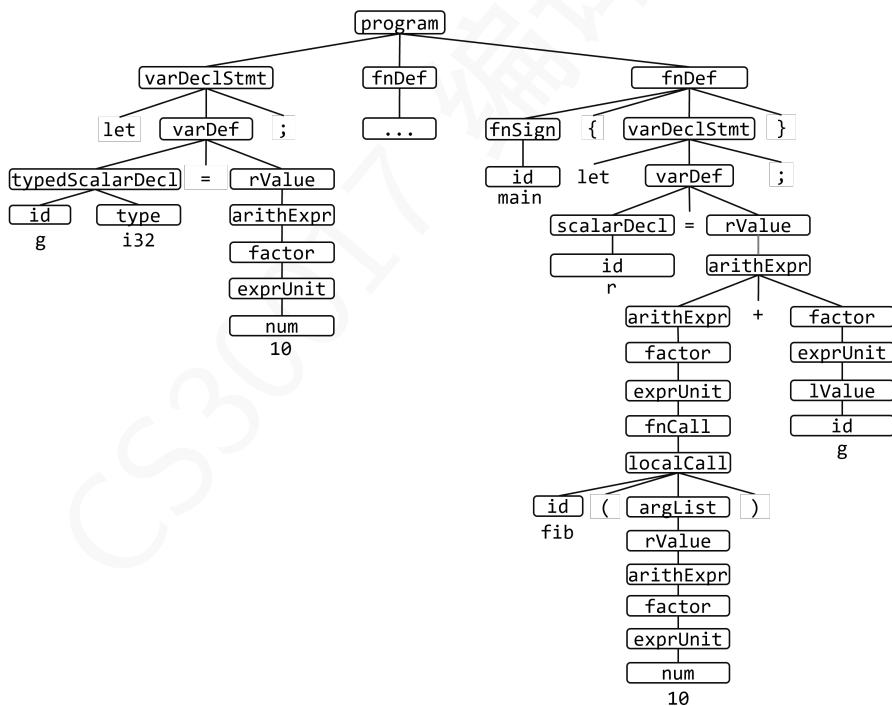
program

varDeclStmt
fnDef
fnDef

let
varDef
;
...
fnSign
{
varDeclStmt
}

typedScalarDecl
=
rValue
id
main
let
varDef
;

id
type
arithExpr
scalarDecl
=
rValue

g
i32
factor
id
arithExpr

exprUnit
r

num
10
arithExpr
+
factor

factor
exprUnit

exprUnit
lValue

fnCall
id

localCall
g

id
fib
(
argList
)

rValue

arithExpr

factor

exprUnit

num
10